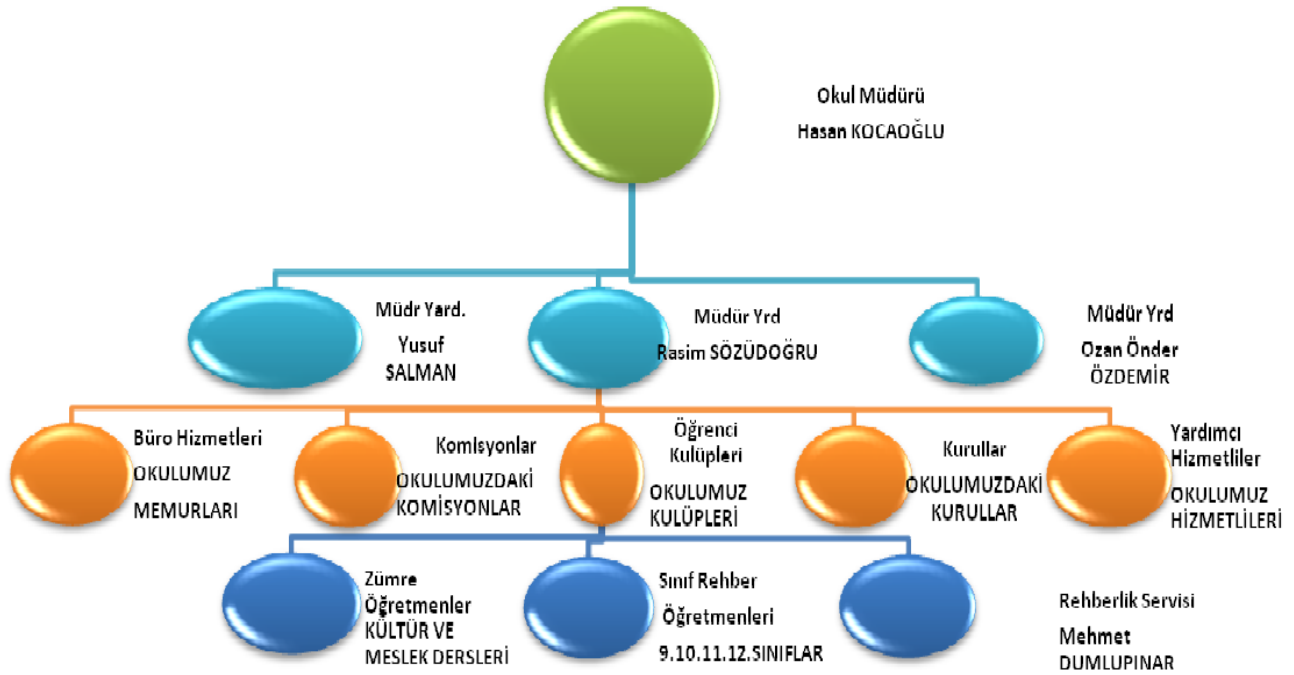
Okul Müdürü
Hasan KOCAOĞLU

Müdr Yard.
Yusuf SALMAN

Müdür Yrd
Rasim SÖZÜDOĞRU

Müdür Yrd
Ozan Önder ÖZDEMİR

Büro Hizmetleri
OKULUMUZ MEMURLARI

Komisyonlar
OKULUMUZDAKİ KOMİSYONLAR

Öğrenci Kulüpleri
OKULUMUZ KULÜPLERİ

Kurullar
OKULUMUZDAKİ KURULLAR

Yardımcı Hizmetliler
OKULUMUZ HİZMETLİLERİ

Zümre Öğretmenler
KÜLTÜR VE MESLEK DERSLERİ

Sınıf Rehber Öğretmenleri
9.10.11.12.SINIFLAR

Rehberlik Servisi
Mehmet DUMLUPINAR